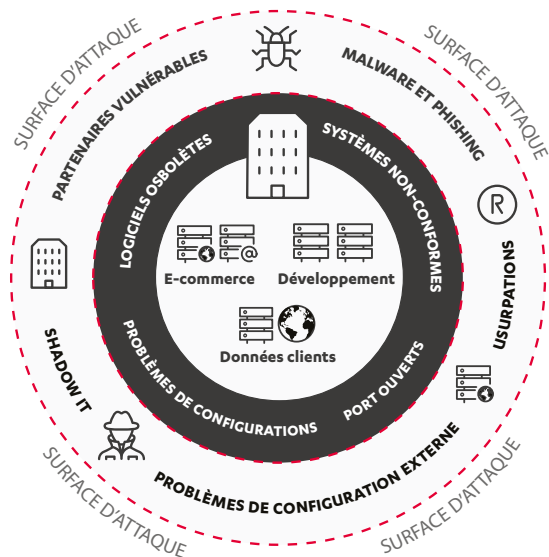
SURFACE D'ATTAQUE
PARTENAIRES VULNÉRABLES
MALWARE ET PHISHING
SURFACE D'ATTAQUE
LOGICIELS OSBOLÈTES
SYSTÈMES NON-CONFORMES
E-commerce
Développement
Données clients
USURPATIONS
SHADOW IT
PROBLÈMES DE CONFIGURATIONS
PORT OUVERTS
PROBLÈMES DE CONFIGURATION EXTERNE
SURFACE D'ATTAQUE
SURFACE D'ATTAQUE